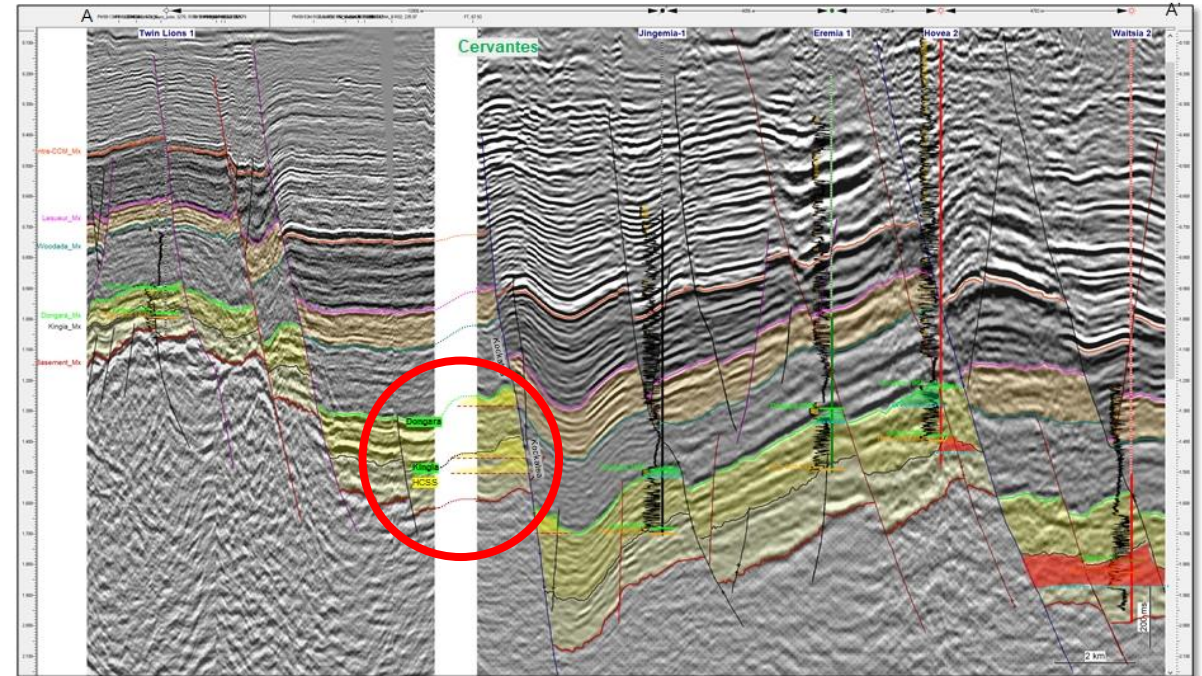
A

A'

Twin Lions 1

Cervantes

Jingemia-1

Eremia 1

Hovea 2

Waitsia 2

Intra-CCM_Mx

Lesueur_Mx

Woodada_Mx

Dongara_Mx

Kingia_Mx

Basement_Mx

Dongara

Kingia

HCSS

Kockatea

Kockatea

200 ms

2 km